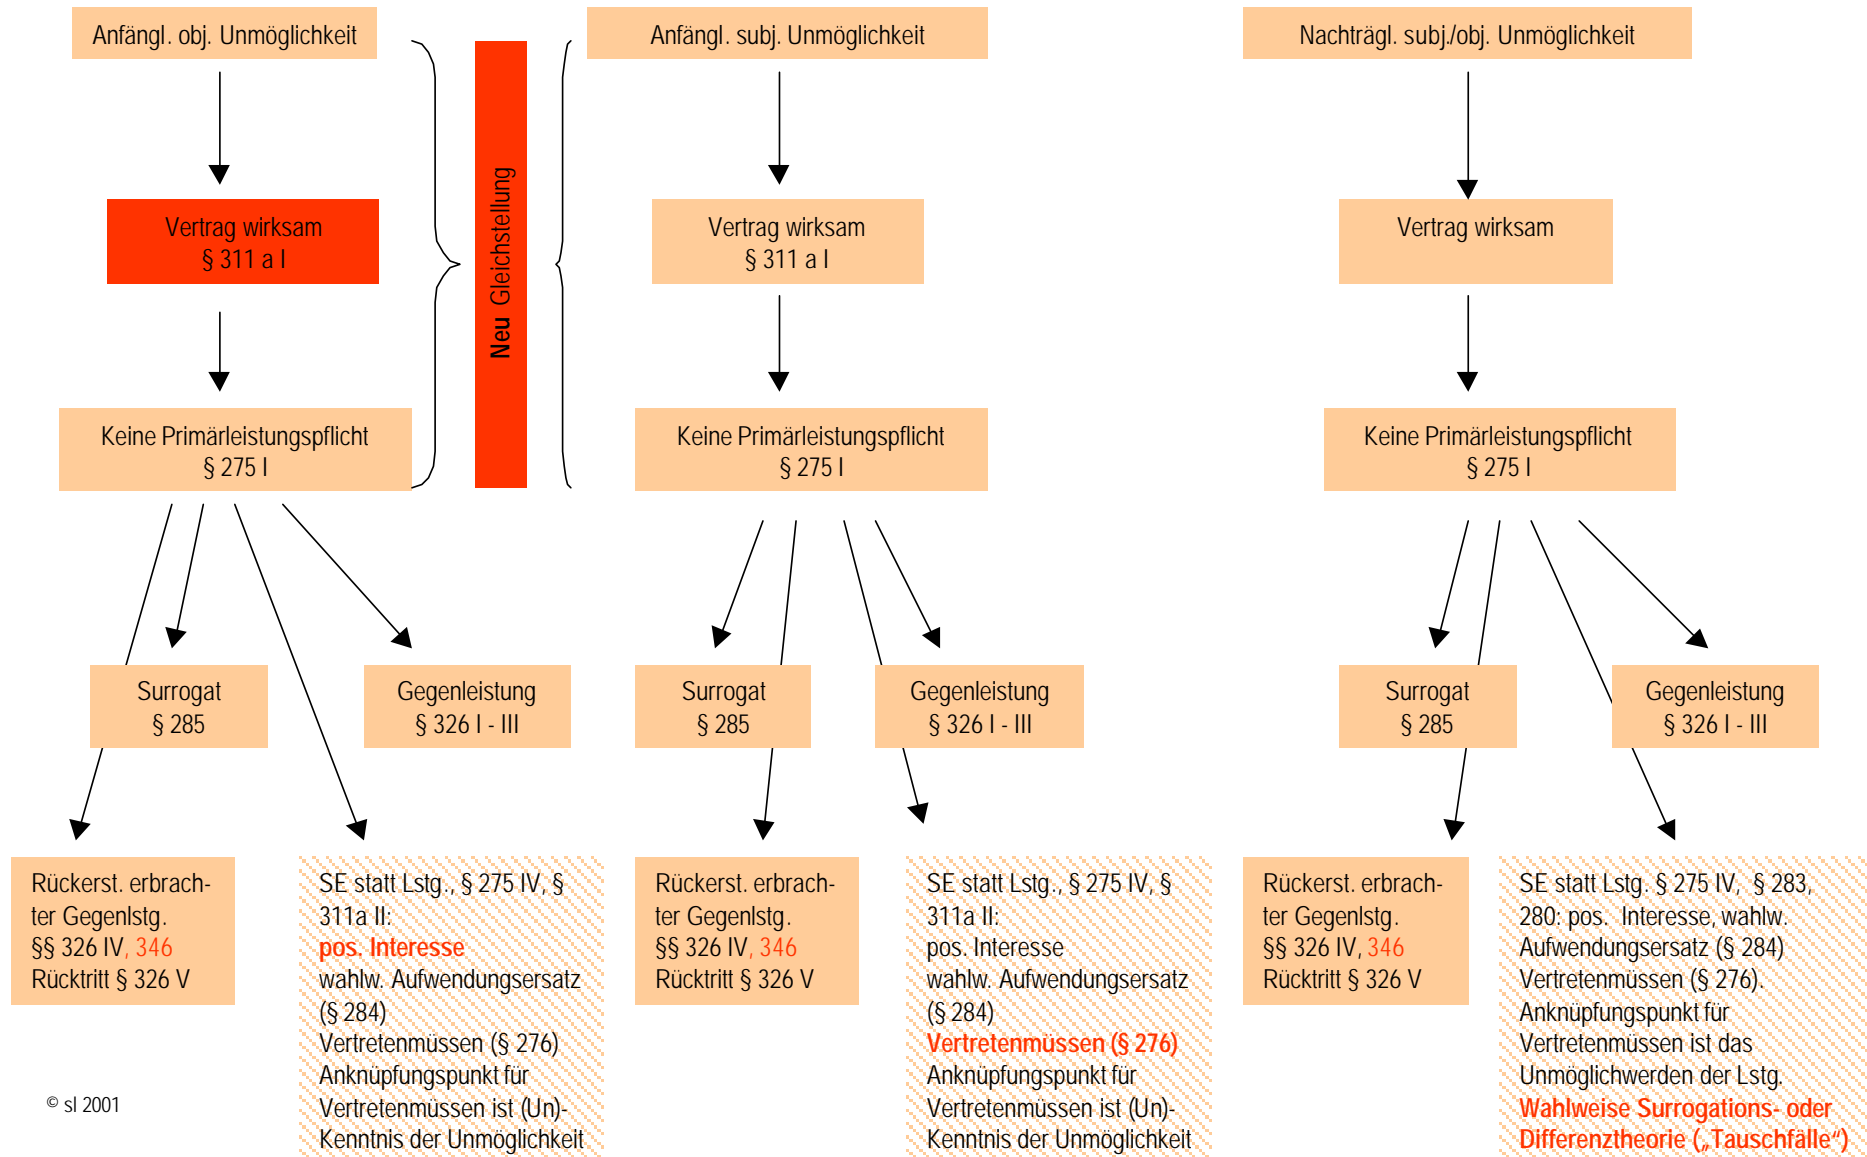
Anfängl. obj. Unmöglichkeit

Vertrag wirksam
§ 311 a I

Keine Primärleistungspflicht
§ 275 I

Neu Gleichstellung

Anfängl. subj. Unmöglichkeit

Vertrag wirksam
§ 311 a I

Keine Primärleistungspflicht
§ 275 I

Nachträgl. subj./obj. Unmöglichkeit

Vertrag wirksam

Keine Primärleistungspflicht
§ 275 I

Surrogat
§ 285

Gegenleistung
§ 326 I - III

Surrogat
§ 285

Gegenleistung
§ 326 I - III

Surrogat
§ 285

Gegenleistung
§ 326 I - III

Rückerst. erbrachter Gegenlstg.
§§ 326 IV, 346
Rücktritt § 326 V

SE statt Lstg., § 275 IV, § 311a II:
pos. Interesse
wahlw. Aufwendungsersatz (§ 284)
Vertretenmüssen (§ 276)
Anknüpfungspunkt für Vertretenmüssen ist (Un)-Kenntnis der Unmöglichkeit

Rückerst. erbrachter Gegenlstg.
§§ 326 IV, 346
Rücktritt § 326 V

SE statt Lstg., § 275 IV, § 311a II:
pos. Interesse
wahlw. Aufwendungsersatz (§ 284)
Vertretenmüssen (§ 276)
Anknüpfungspunkt für Vertretenmüssen ist (Un)-Kenntnis der Unmöglichkeit

Rückerst. erbrachter Gegenlstg.
§§ 326 IV, 346
Rücktritt § 326 V

SE statt Lstg. § 275 IV, § 283, 280: pos. Interesse, wahlw. Aufwendungsersatz (§ 284)
Vertretenmüssen (§ 276).
Anknüpfungspunkt für Vertretenmüssen ist das Unmöglichwerden der Lstg.
Wahlweise Surrogations- oder Differenztheorie („Tauschfälle“)

© sl 2001